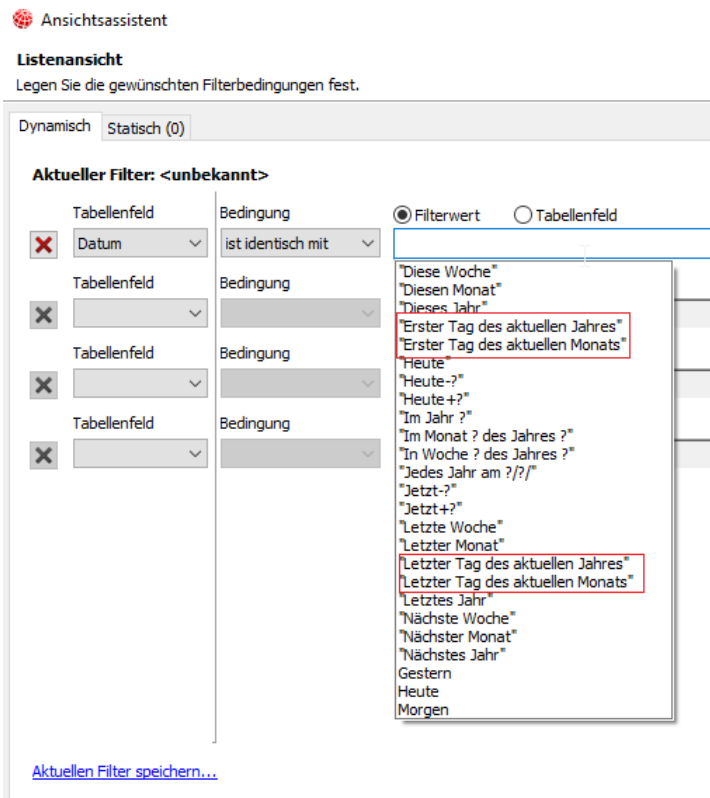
Ansichtsassistent

Listenansicht
Legen Sie die gewünschten Filterbedingungen fest.

Dynamisch Statisch (0)

Aktueller Filter: <unbekannt>

Tabellenfeld Bedingung Filterwert Tabellenfeld
Datum ist identisch mit
Tabellenfeld Bedingung
Tabellenfeld Bedingung
Tabellenfeld Bedingung

"Diese Woche"
"Diesen Monat"
"Dieses Jahr"
"Erster Tag des aktuellen Jahres"
"Erster Tag des aktuellen Monats"
"Heute"
"Heute-?"
"Heute+?"
"Im Jahr ?"
"Im Monat ? des Jahres ?"
"In Woche ? des Jahres ?"
"Jedes Jahr am ?/?/"
"Jetzt-?"
"Jetzt+?"
"Letzte Woche"
"Letzter Monat"
"Letzter Tag des aktuellen Jahres"
"Letzter Tag des aktuellen Monats"
"Letztes Jahr"
"Nächste Woche"
"Nächster Monat"
"Nächstes Jahr"
Gestern
Heute
Morgen

Aktuellen Filter speichern...